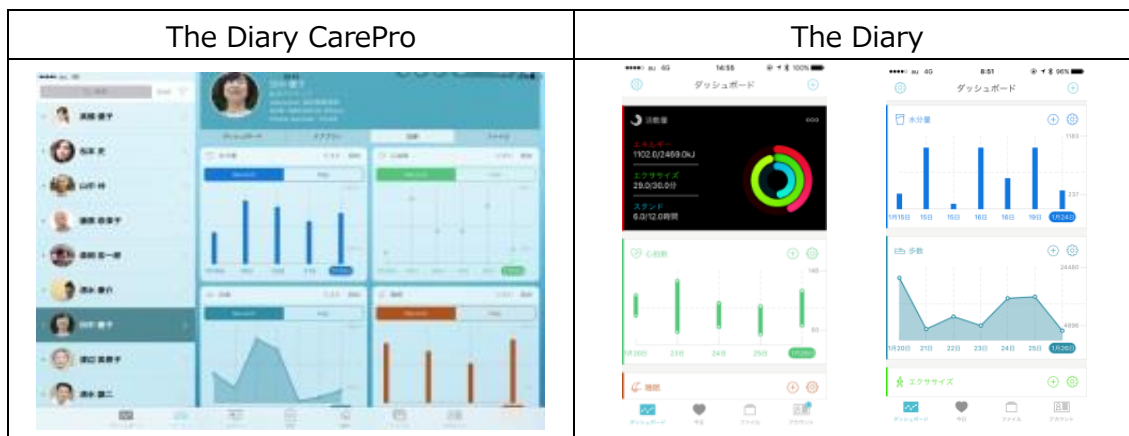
| The Diary CarePro | The Diary |
|---|---|
| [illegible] | ダッシュボード<br>消費量<br>エネルギー<br>1102.0/2469.0kJ<br>エクササイズ<br>29.0/30.0分<br>スタンド<br>6.0/12.0時間<br>心拍数<br>140<br>60<br>1月20日 23日 24日 25日 1月26日<br>睡眠<br>ダッシュボード 今日 ファイル アカウント<br><br>ダッシュボード<br>水分量<br>1183<br>237<br>1月15日 15日 16日 16日 18日 19日 1月24日<br>歩数<br>24480<br>4806<br>1月20日 21日 22日 23日 24日 25日 1月26日<br>エクササイズ<br>ダッシュボード 今日 ファイル アカウント |